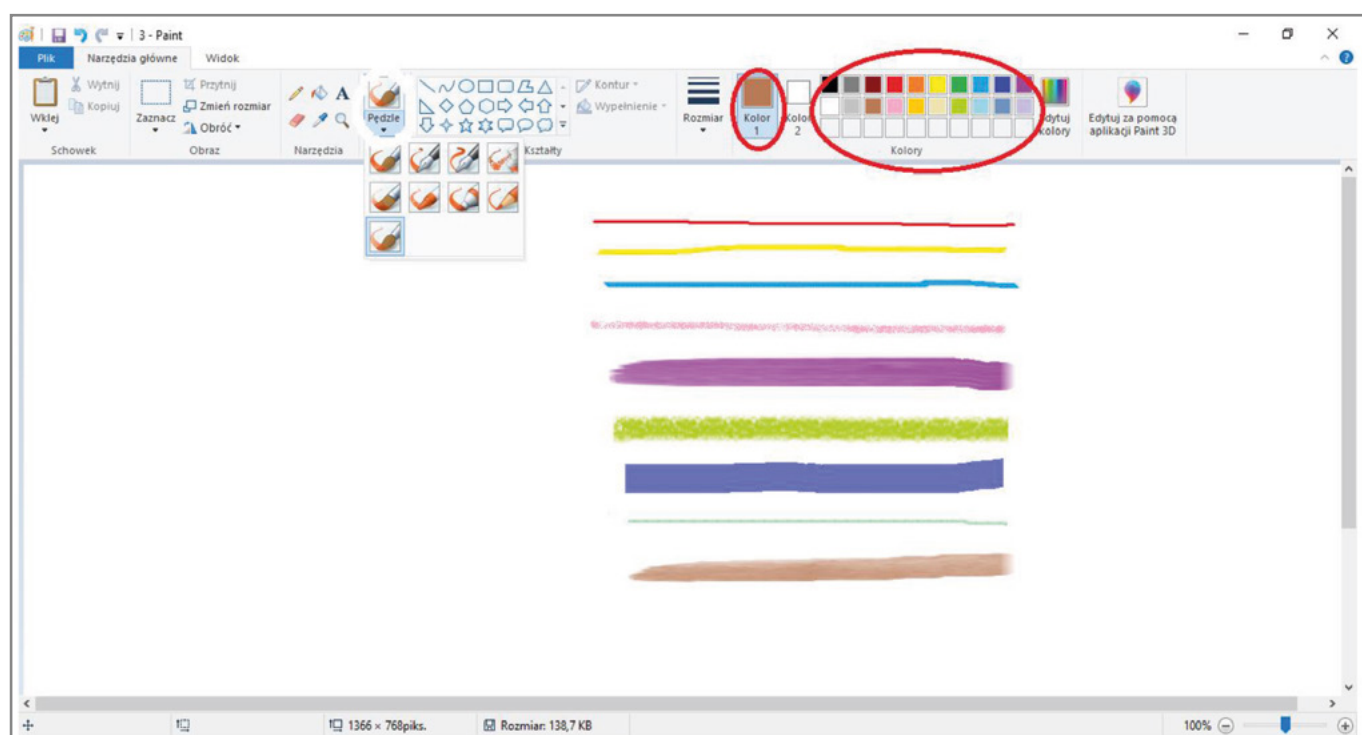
3 - Paint

Plik Narzędzia główne Widok

Wklej Wytnij Kopiuj Schowek

Zaznacz Przytnij Zmień rozmiar Obróć Obraz

Narzędzia

Pędzle

Kontur Wypełnienie Kształty

Rozmiar

Kolor 1

Kolor 2

Kolory

Edytuj kolory

Edytuj za pomocą aplikacji Paint 3D

1366 × 768piks. Rozmiar: 138,7 KB 100%